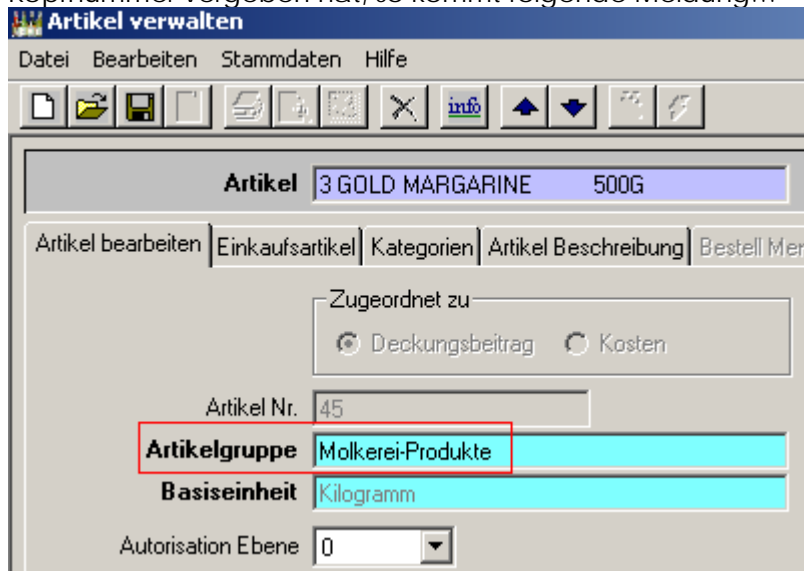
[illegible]

Artikel verwalten

Datei Bearbeiten Stammdaten Hilfe

info

Artikel 3 GOLD MARGARINE 500G

Artikel bearbeiten | Einkaufsartikel | Kategorien | Artikel Beschreibung | Bestell Me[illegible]

Zugeordnet zu

Deckungsbeitrag Kosten

Artikel Nr. 45

Artikelgruppe Molkerei-Produkte

Basiseinheit Kilogramm

Autorisation Ebene 0